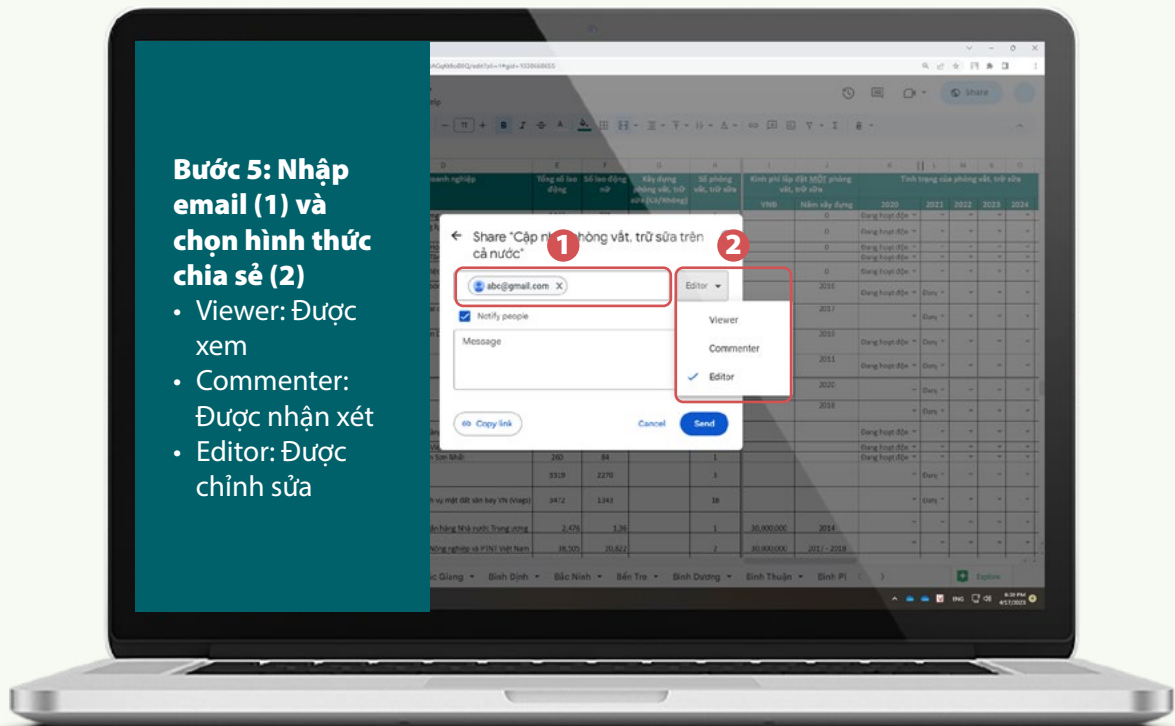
Bước 5: Nhập email (1) và chọn hình thức chia sẻ (2)

- Viewer: Được xem
- Commenter: Được nhận xét
- Editor: Được chỉnh sửa

Share "Cập nh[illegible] hòng vắt, trữ sữa trên cả nước"

1

2

abc@gmail.com ×

Editor

Notify people

Message

Viewer

Commenter

Editor

Copy link

Cancel

Send

Share

Bình Định

Bắc Ninh

Bến Tre

Bình Dương

Bình Thuận

Explore